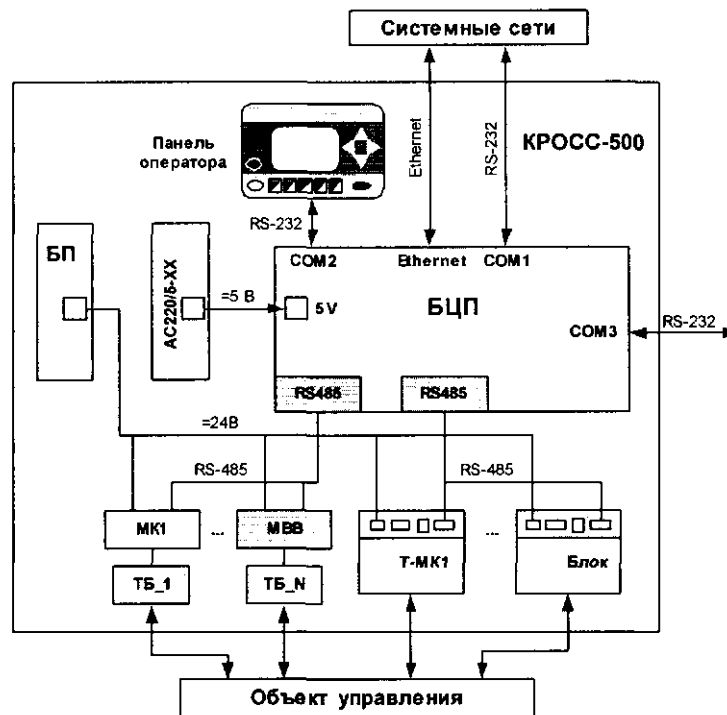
Системные сети

Ethernet

RS-232

КРОСС-500

Панель оператора

RS-232

БП

AC220/5-XX

=5 В

COM2

Ethernet

COM1

5V

БЦП

COM3

RS-232

RS485

RS485

=24В

RS-485

RS-485

МК1

...

МВВ

Т-МК1

...

Блок

ТБ_1

ТБ_N

Объект управления